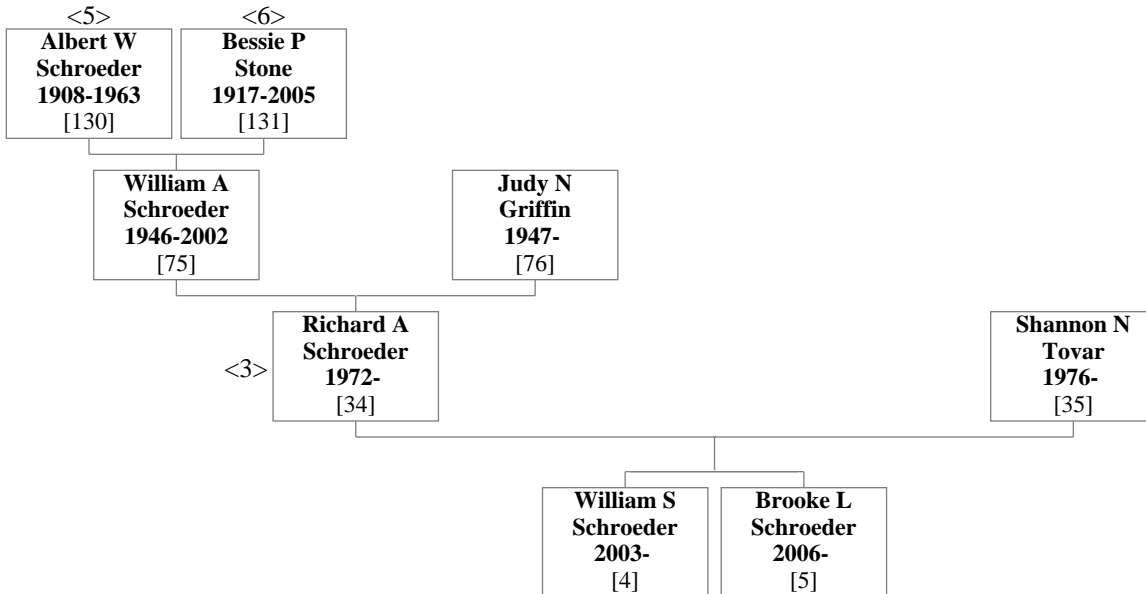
<5>
Albert W Schroeder 1908-1963 [130]

<6>
Bessie P Stone 1917-2005 [131]

William A Schroeder 1946-2002 [75]

Judy N Griffin 1947- [76]

<3>
Richard A Schroeder 1972- [34]

Shannon N Tovar 1976- [35]

William S Schroeder 2003- [4]

Brooke L Schroeder 2006- [5]